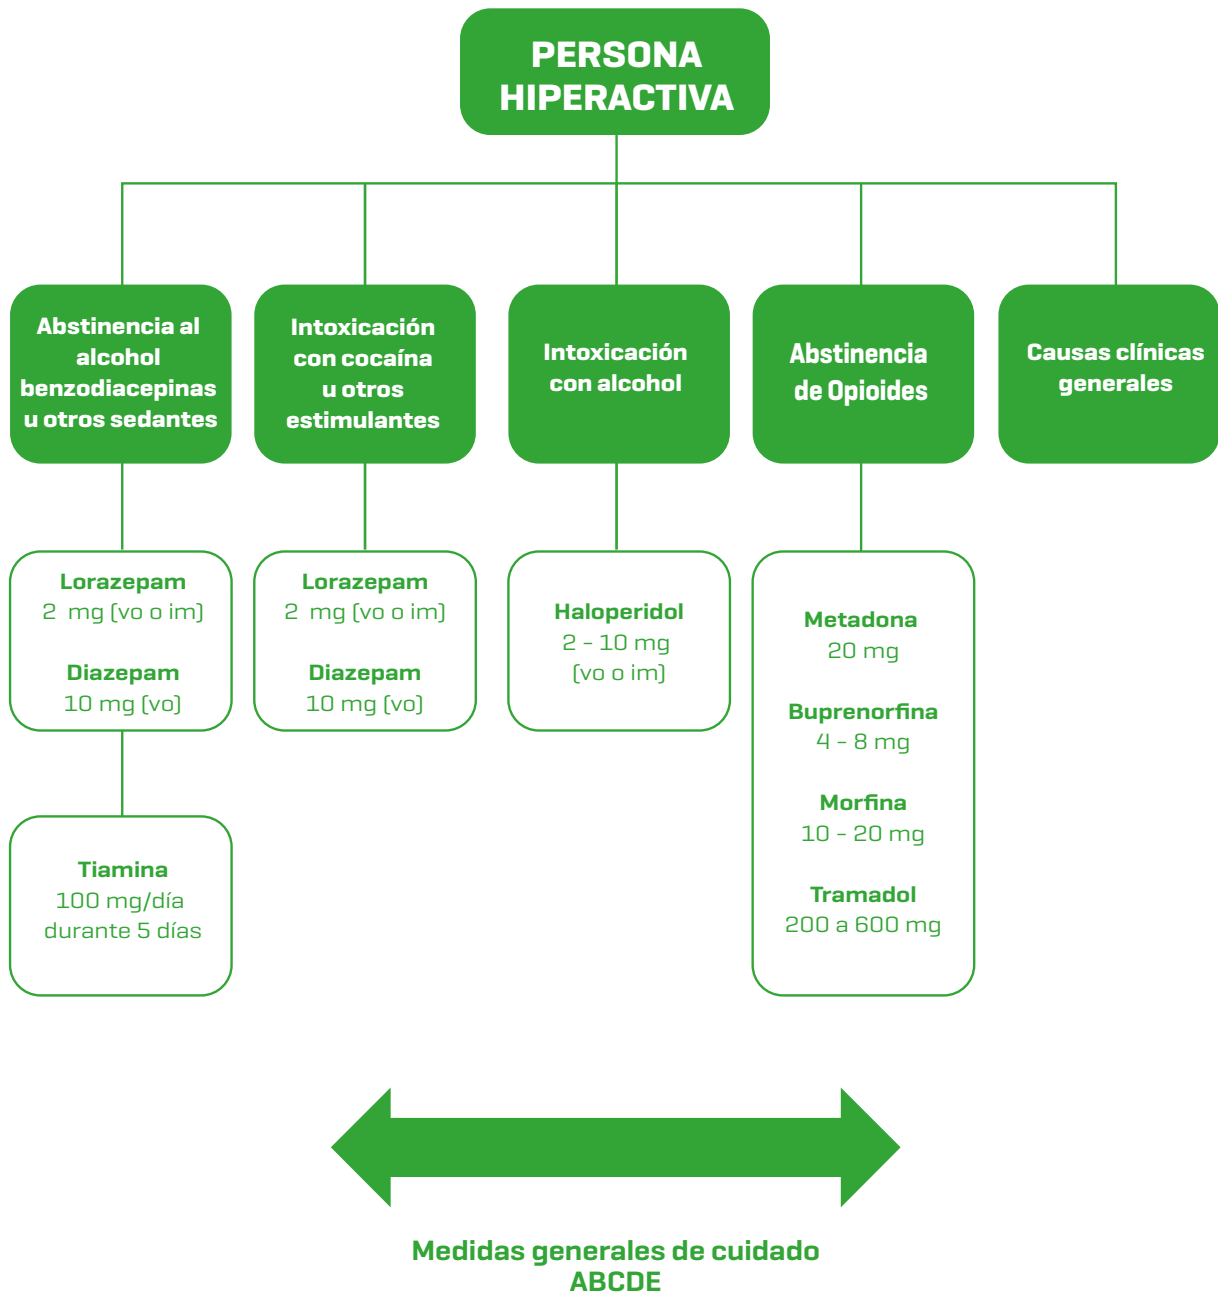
PERSONA HIPERACTIVA

Abstinencia al alcohol benzodiacepinas u otros sedantes

Intoxicación con cocaína u otros estimulantes

Intoxicación con alcohol

Abstinencia de Opioides

Causas clínicas generales

Lorazepam
2 mg (vo o im)

Diazepam
10 mg (vo)

Lorazepam
2 mg (vo o im)

Diazepam
10 mg (vo)

Haloperidol
2 - 10 mg
(vo o im)

Metadona
20 mg

Buprenorfina
4 - 8 mg

Morfina
10 - 20 mg

Tramadol
200 a 600 mg

Tiamina
100 mg/día
durante 5 días

Medidas generales de cuidado
ABCDE